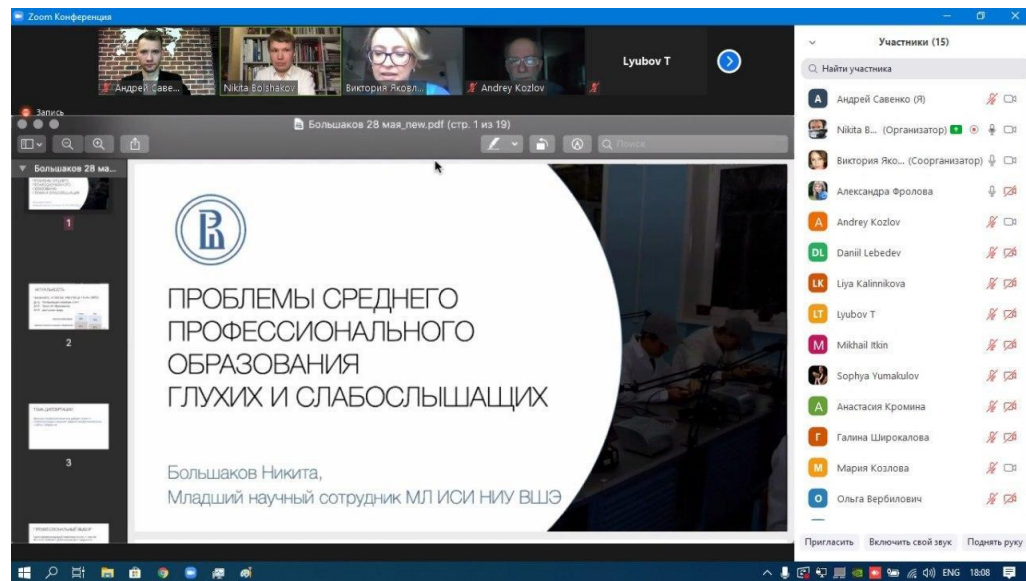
Zoom Конференция

Андрей Саве...
Nikita Bolshakov
Виктория Яковл...
Andrey Kozlov
Lyubov T

Запись

Большаков 28 мая_new.pdf (стр. 1 из 19)

Поиск

Большаков 28 ма...

1

2

3

ПРОБЛЕМЫ СРЕДНЕГО ПРОФЕССИОНАЛЬНОГО ОБРАЗОВАНИЯ ГЛУХИХ И СЛАБОСЛЫШАЩИХ

Большаков Никита,
Младший научный сотрудник МЛ ИСИ НИУ ВШЭ

Участники (15)

Найти участника

Андрей Савенко (Я)
Nikita B... (Организатор)
Виктория Яко... (Соорганизатор)
Александра Фролова
Andrey Kozlov
Daniil Lebedev
Liya Kalinnikova
Lyubov T
Mikhail Itkin
Sophya Yumakulov
Анастасия Кромина
Галина Широкалова
Мария Козлова
Ольга Вербилович

Пригласить
Включить свой звук
Поднять руку

ENG 18:08